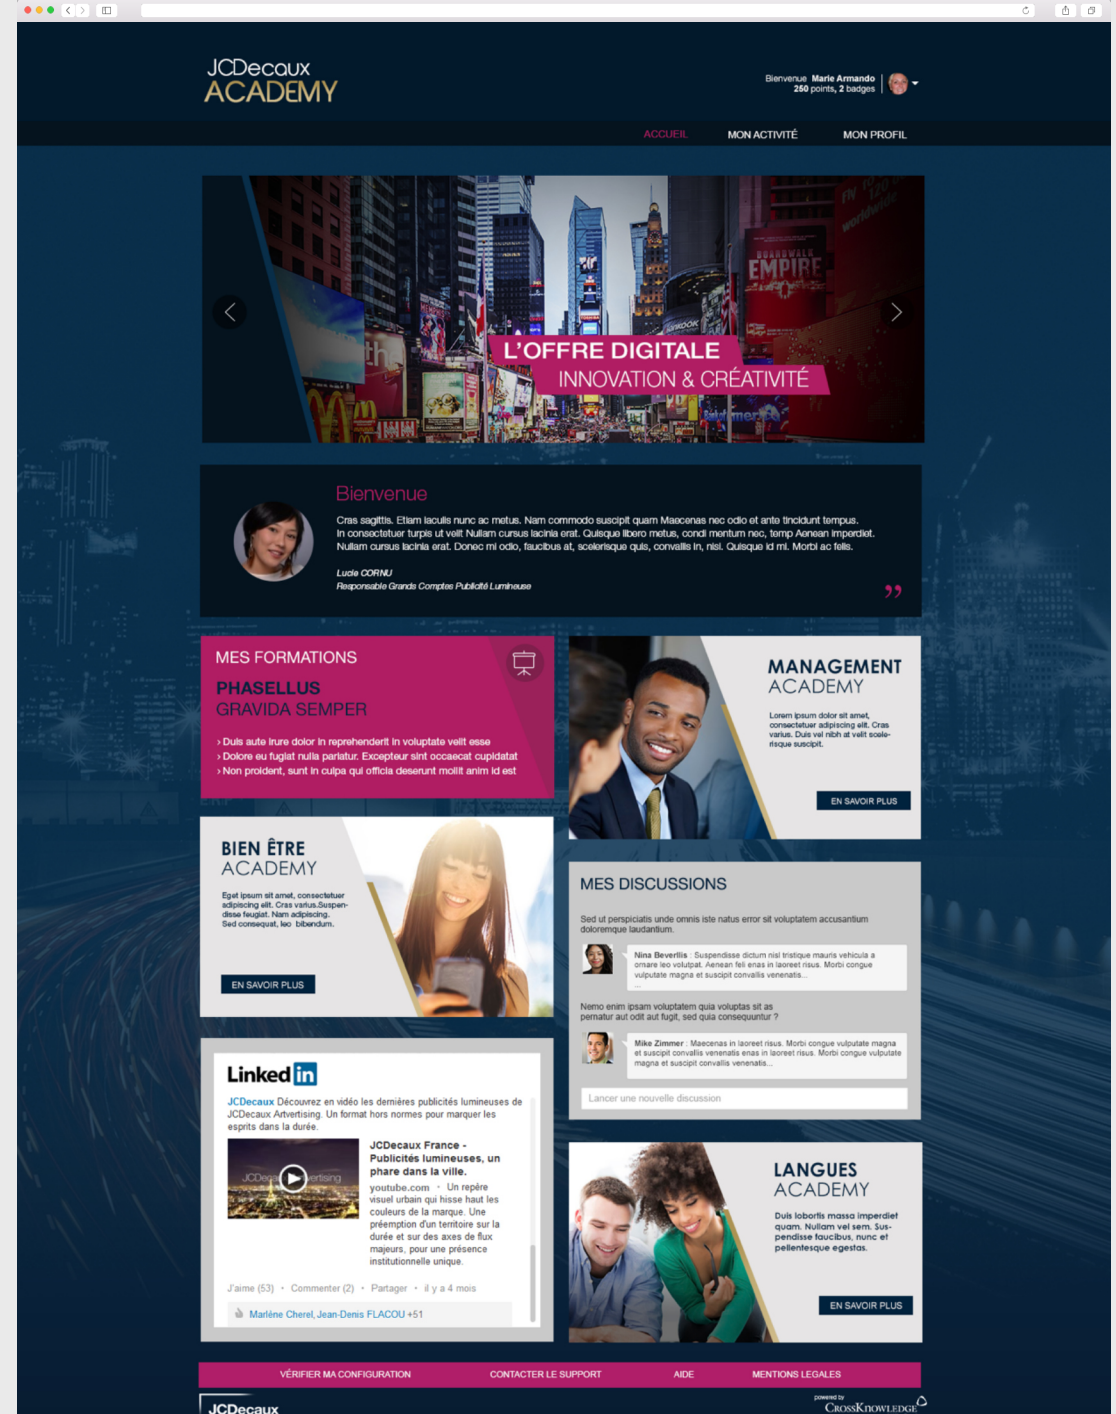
JCDecaux
ACADEMY

Bienvenue Marie Armando
250 points, 2 badges

ACCUEIL
MON ACTIVITÉ
MON PROFIL

L'OFFRE DIGITALE
INNOVATION & CRÉATIVITÉ

Bienvenue

Cras sagittis. Etiam iaculis nunc ac metus. Nam commodo suscipit quam Maecenas nec odio et ante tincidunt tempus. In consectetuer turpis ut velit Nullam cursus lacinia erat. Quisque libero metus, condi mentum nec, temp Aenean imperdiet. Nullam cursus lacinia erat. Donec mi odio, faucibus at, scelerisque quis, convallis in, nisi. Quisque id mi. Morbi ac felis.

Lucie CORNU
Responsable Grands Comptes Publicité Lumineuse

MES FORMATIONS
PHASELLUS
GRAVIDA SEMPER
› Duis aute irure dolor in reprehenderit in voluptate velit esse
› Dolore eu fugiat nulla pariatur. Excepteur sint occaecat cupidatat
› Non proident, sunt in culpa qui officia deserunt mollit anim id est

MANAGEMENT
ACADEMY
Lorem ipsum dolor sit amet, consectetuer adipiscing elit. Cras varius. Duis vel nibh at velit scelerisque suscipit.
EN SAVOIR PLUS

BIEN ÊTRE
ACADEMY
Eget ipsum sit amet, consectetuer adipiscing elit. Cras varius.Suspendisse feugiat. Nam adipiscing. Sed consequat, leo bibendum.
EN SAVOIR PLUS

MES DISCUSSIONS
Sed ut perspiciatis unde omnis iste natus error sit voluptatem accusantium doloremque laudantium.
Nina Beverliis : Suspendisse dictum nisl tristique mauris vehicula a ornare leo volutpat. Aenean fell enas in laoreet risus. Morbi congue vulputate magna et suscipit convallis venenatis.
...
Nemo enim ipsam voluptatem quia voluptas sit as pernatur aut odit aut fugit, sed quia consequuntur ?
Mike Zimmer : Maecenas in laoreet risus. Morbi congue vulputate magna et suscipit convallis venenatis enas in laoreet risus. Morbi congue vulputate magna et suscipit convallis venenatis...
Lancer une nouvelle discussion

LinkedIn
JCDecaux Découvrez en vidéo les dernières publicités lumineuses de JCDecaux Artvertising. Un format hors normes pour marquer les esprits dans la durée.
JCDecaux France - Publicités lumineuses, un phare dans la ville.
youtube.com • Un repère visuel urbain qui hisse haut les couleurs de la marque. Une préemption d'un territoire sur la durée et sur des axes de flux majeurs, pour une présence institutionnelle unique.
J'aime (53) • Commenter (2) • Partager • il y a 4 mois
Marlène Cherel, Jean-Denis FLACOU +51

LANGUES
ACADEMY
Duis lobortis massa imperdiet quam. Nullam vel sem. Suspendisse faucibus, nunc et pellentesque egestas.
EN SAVOIR PLUS

VÉRIFIER MA CONFIGURATION
CONTACTER LE SUPPORT
AIDE
MENTIONS LEGALES

JCDecaux
powered by
CrossKnowledge